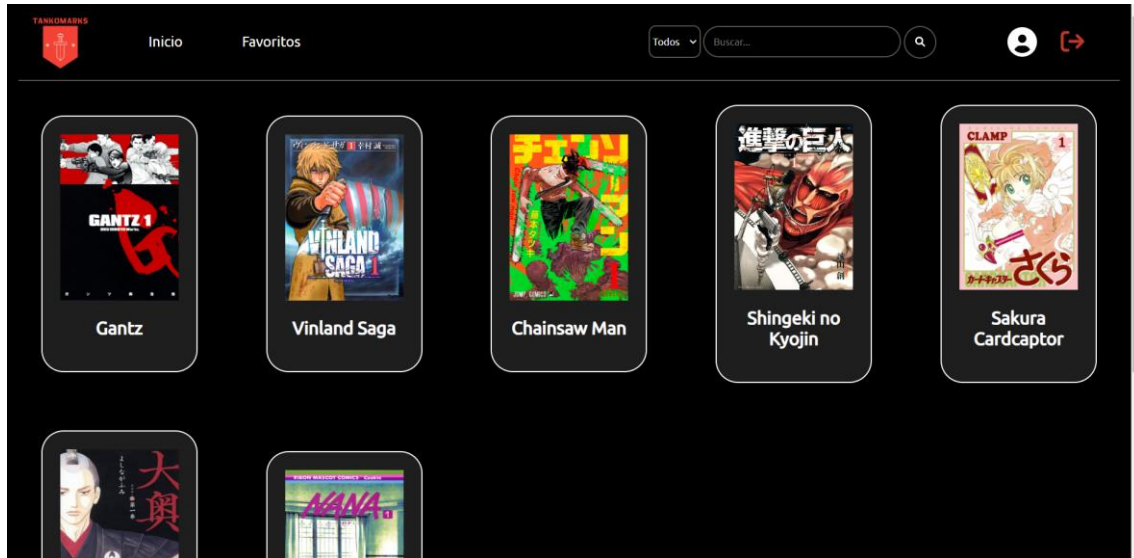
TANKOMARKS

Inicio

Favoritos

Todos

Buscar...

GANTZ 1

Gantz

VINLAND SAGA 1

Vinland Saga

チェンソーマン

Chainsaw Man

進撃の巨人

Shingeki no Kyojin

CLAMP

1

カードキャプターさくら

Sakura Cardcaptor

大奥

よしながふみ

NANA

1